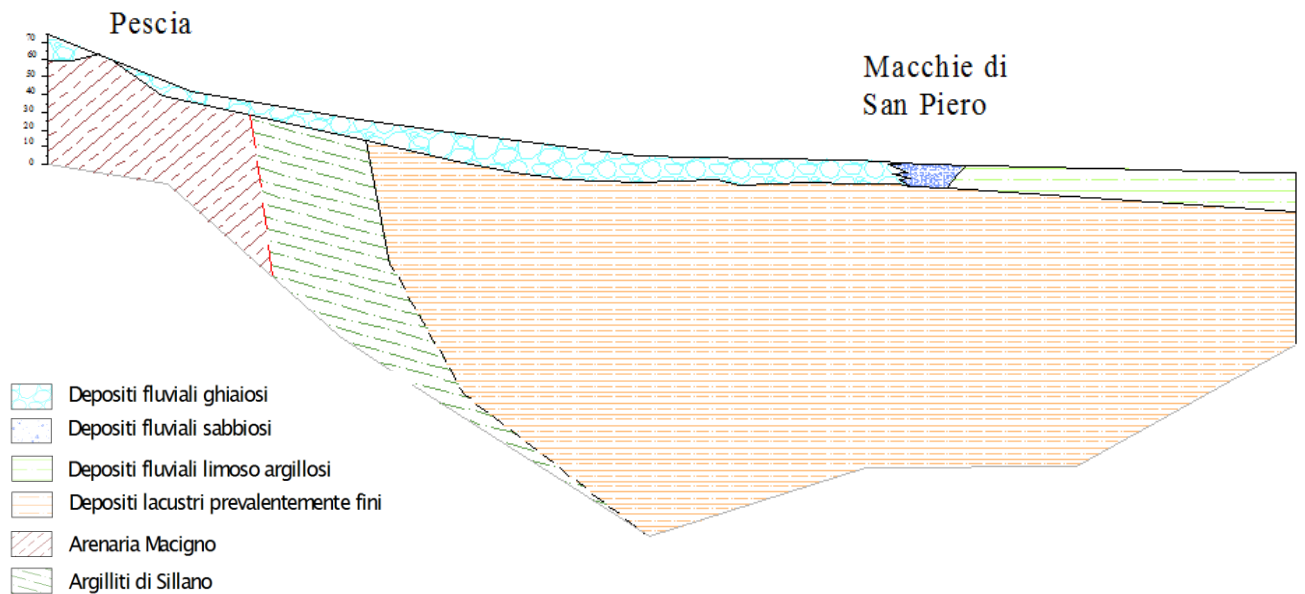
Pescia

Macchie di San Piero

70
60
50
40
30
20
10
0

Depositi fluviali ghiaiosi

Depositi fluviali sabbiosi

Depositi fluviali limoso argillosi

Depositi lacustri prevalentemente fini

Arenaria Macigno

Argilliti di Sillano